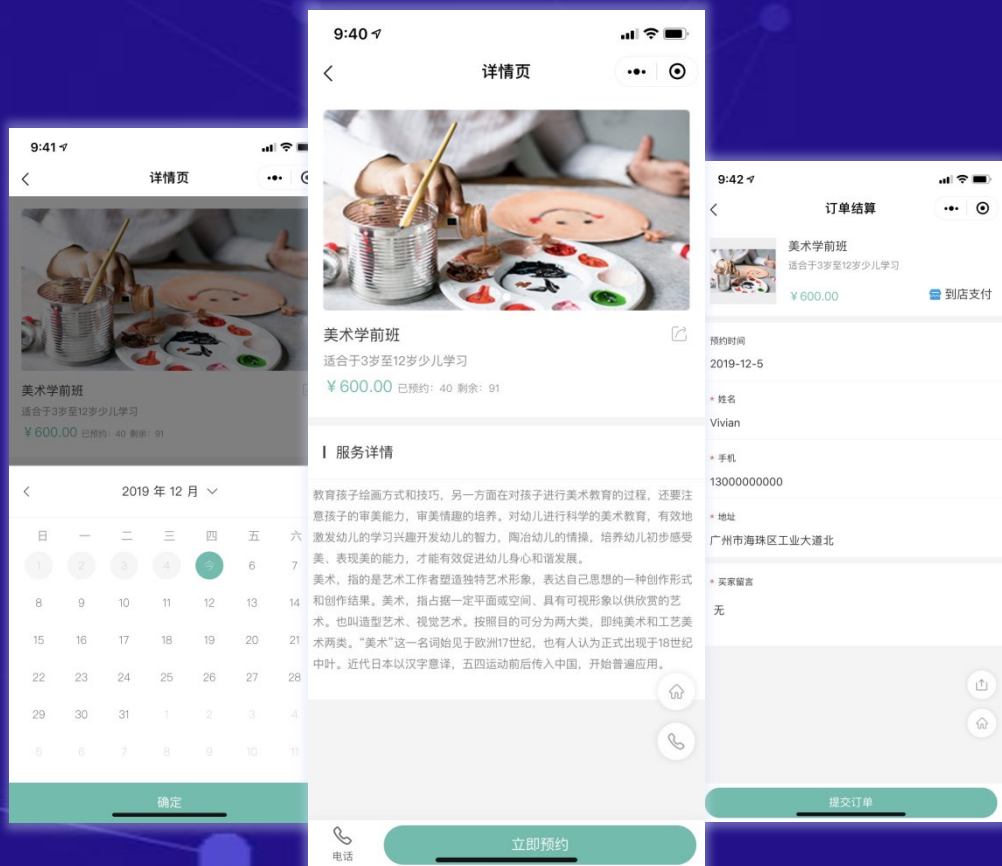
9:41

详情页

美术学前班

适合于3岁至12岁少儿学习

¥600.00 已预约: 40 剩余: 91

2019 年 12 月

| 日 | 一 | 二 | 三 | 四 | 五 | 六 |
|---|---|---|---|---|---|---|
| 1 | 2 | 3 | 4 | 今 | 6 | 7 |
| 8 | 9 | 10 | 11 | 12 | 13 | 14 |
| 15 | 16 | 17 | 18 | 19 | 20 | 21 |
| 22 | 23 | 24 | 25 | 26 | 27 | 28 |
| 29 | 30 | 31 | 1 | 2 | 3 | 4 |
| 5 | 6 | 7 | 8 | 9 | 10 | 11 |

确定

9:40

详情页

美术学前班

适合于3岁至12岁少儿学习

¥600.00 已预约: 40 剩余: 91

服务详情

教育孩子绘画方式和技巧，另一方面在对孩子进行美术教育的过程，还要注意孩子的审美能力，审美情趣的培养。对幼儿进行科学的美术教育，有效地激发幼儿的学习兴趣开发幼儿的智力，陶冶幼儿的情操，培养幼儿初步感受美、表现美的能力，才能有效促进幼儿身心和谐发展。

美术，指的是艺术工作者塑造独特艺术形象，表达自己思想的一种创作形式和创作结果。美术，指占据一定平面或空间、具有可视形象以供欣赏的艺术。也叫造型艺术、视觉艺术。按照目的可分为两大类，即纯美术和工艺美术两类。"美术"这一名词始见于欧洲17世纪，也有人认为正式出现于18世纪中叶。近代日本以汉字意译，五四运动前后传入中国，开始普遍应用。

电话

立即预约

9:42

订单结算

美术学前班

适合于3岁至12岁少儿学习

¥600.00

到店支付

预约时间

2019-12-5

* 姓名

Vivian

* 手机

13000000000

* 地址

广州市海珠区工业大道北

* 买家留言

无

提交订单